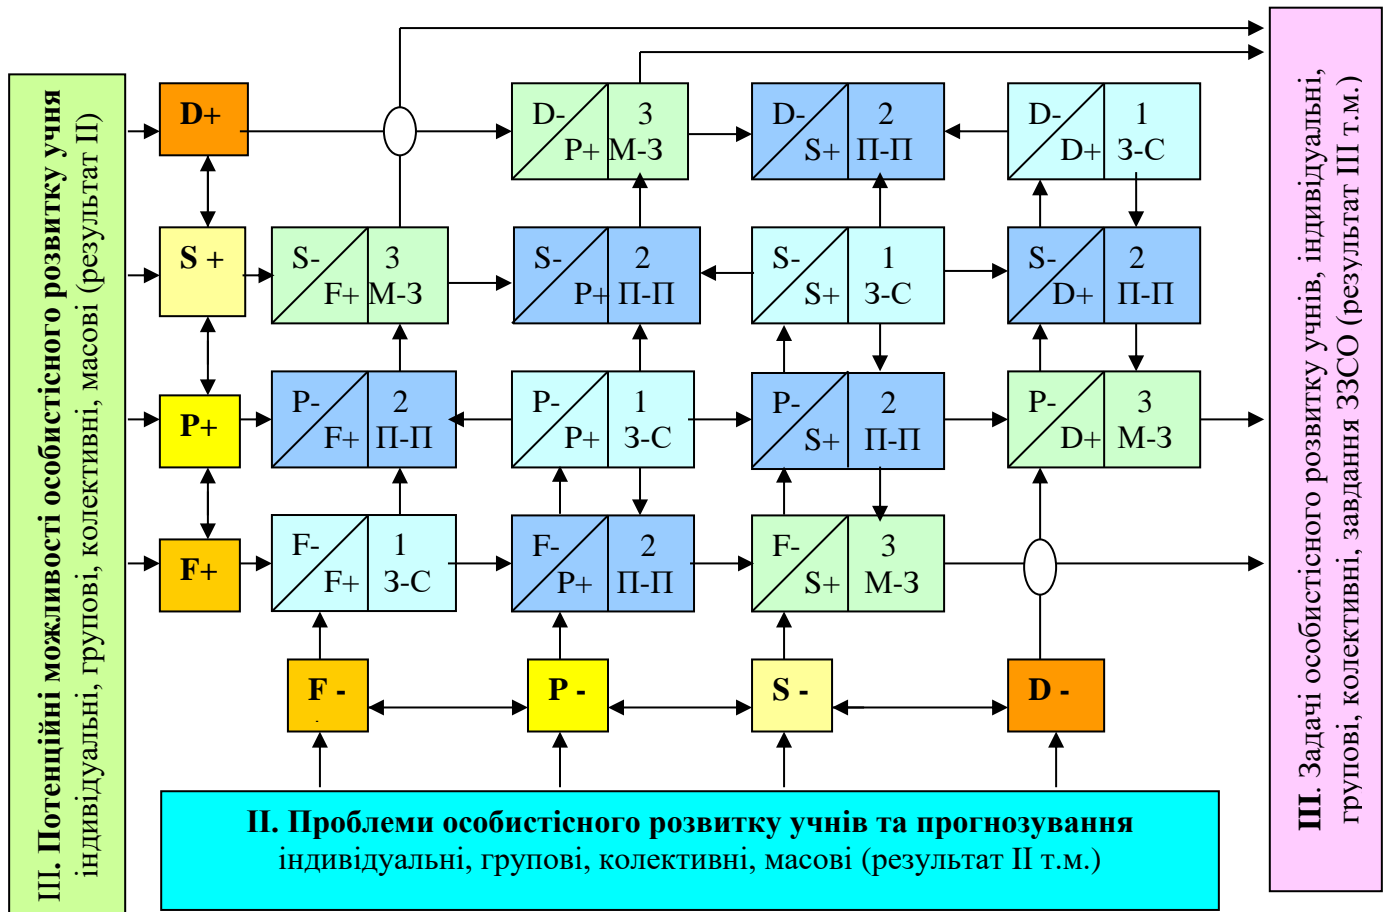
ІІІ. Потенційні можливості особистісного розвитку учня індивідуальні, групові, колективні, масові (результат ІІ)

D+

S +

P+

F+

D- P+ 3 М-З

D- S+ 2 П-П

D- D+ 1 З-С

S- F+ 3 М-З

S- P+ 2 П-П

S- S+ 1 З-С

S- D+ 2 П-П

P- F+ 2 П-П

P- P+ 1 З-С

P- S+ 2 П-П

P- D+ 3 М-З

F- F+ 1 З-С

F- P+ 2 П-П

F- S+ 3 М-З

F -

P -

S -

D -

ІІ. Проблеми особистісного розвитку учнів та прогнозування індивідуальні, групові, колективні, масові (результат ІІ т.м.)

ІІІ. Задачі особистісного розвитку учнів, індивідуальні, групові, колективні, завдання ЗЗСО (результат ІІІ т.м.)